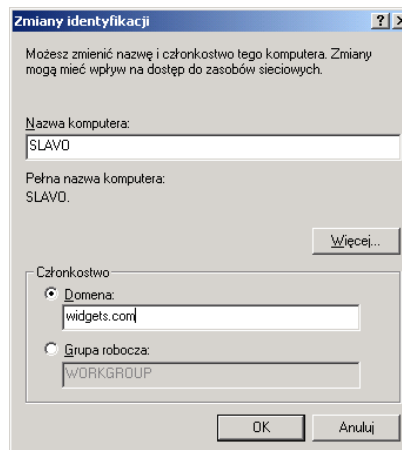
Zmiany identyfikacji

?

X

Możesz zmienić nazwę i członkostwo tego komputera. Zmiany mogą mieć wpływ na dostęp do zasobów sieciowych.

Nazwa komputera:

SLAVO

Pełna nazwa komputera:
SLAVO.

Więcej...

Członkostwo

Domena:

widgets.com

Grupa robocza:

WORKGROUP

OK

Anuluj